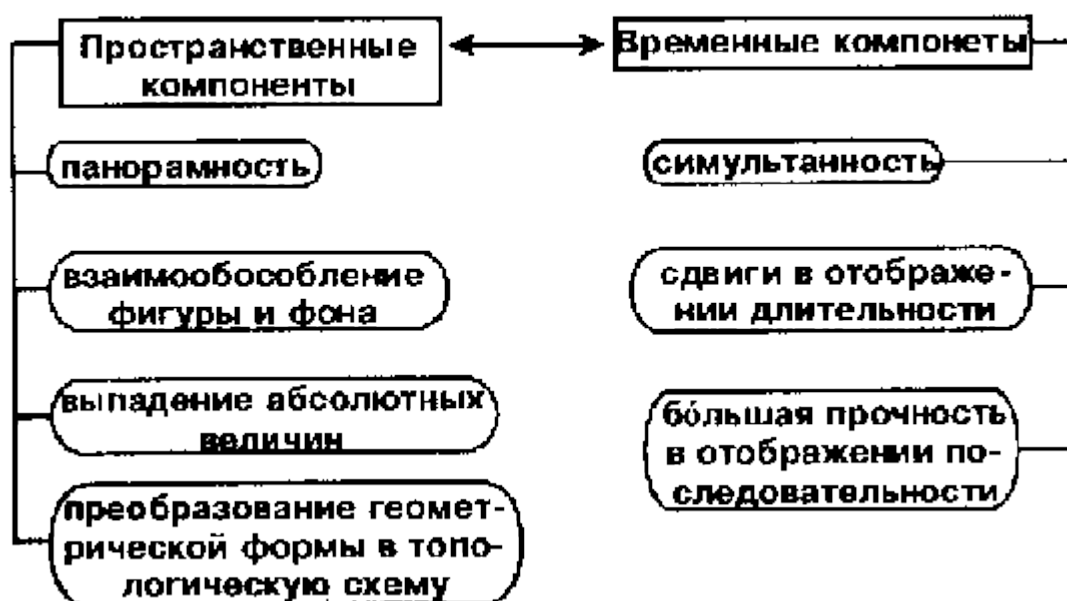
Пространственные компоненты

Временные компонеты

панорамность

взаимообособление фигуры и фона

выпадение абсолютных величин

преобразование геометрической формы в топологическую схему

симультанность

сдвиги в отображении длительности

бо́льшая прочность в отображении последовательности